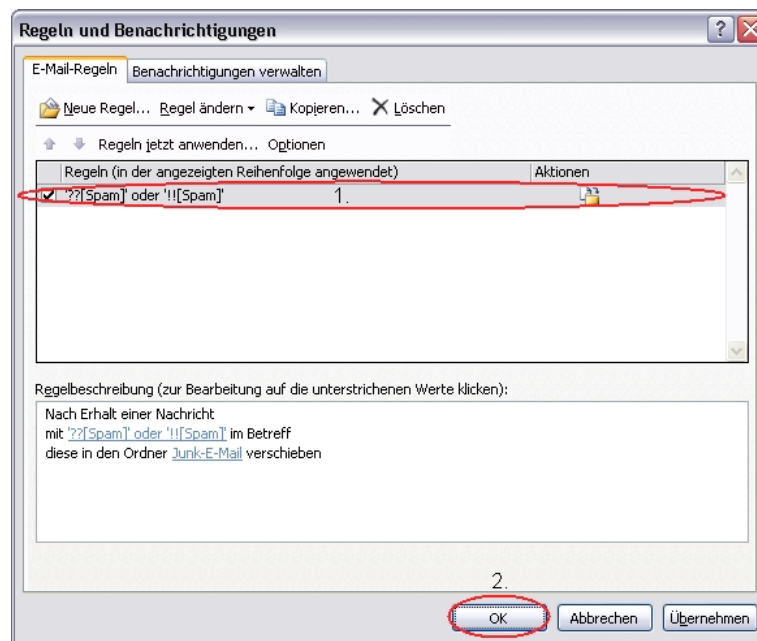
Regeln und Benachrichtigungen

E-Mail-Regeln | Benachrichtigungen verwalten

Neue Regel... Regel ändern ▾ Kopieren... ✕ Löschen

Regeln jetzt anwenden... Optionen

| Regeln (in der angezeigten Reihenfolge angewendet) | Aktionen |
|---|---|
| ☑ '??[Spam]' oder '!![Spam]' 1. | |

Regelbeschreibung (zur Bearbeitung auf die unterstrichenen Werte klicken):

Nach Erhalt einer Nachricht
mit '??[Spam]' oder '!![Spam]' im Betreff
diese in den Ordner Junk-E-Mail verschieben

2.

OK | Abbrechen | Übernehmen